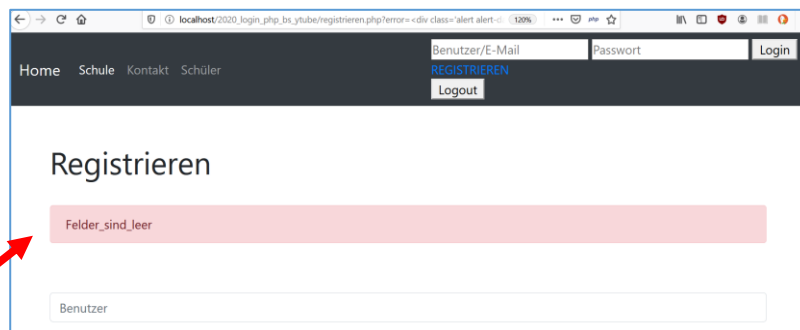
localhost/2020_login_php_bs_ytube/registrieren.php?error=<div class='alert alert-d

120%

Home Schule Kontakt Schüler

Benutzer/E-Mail Passwort Login

REGISTRIEREN

Logout

Registrieren

Felder_sind_leer

Benutzer